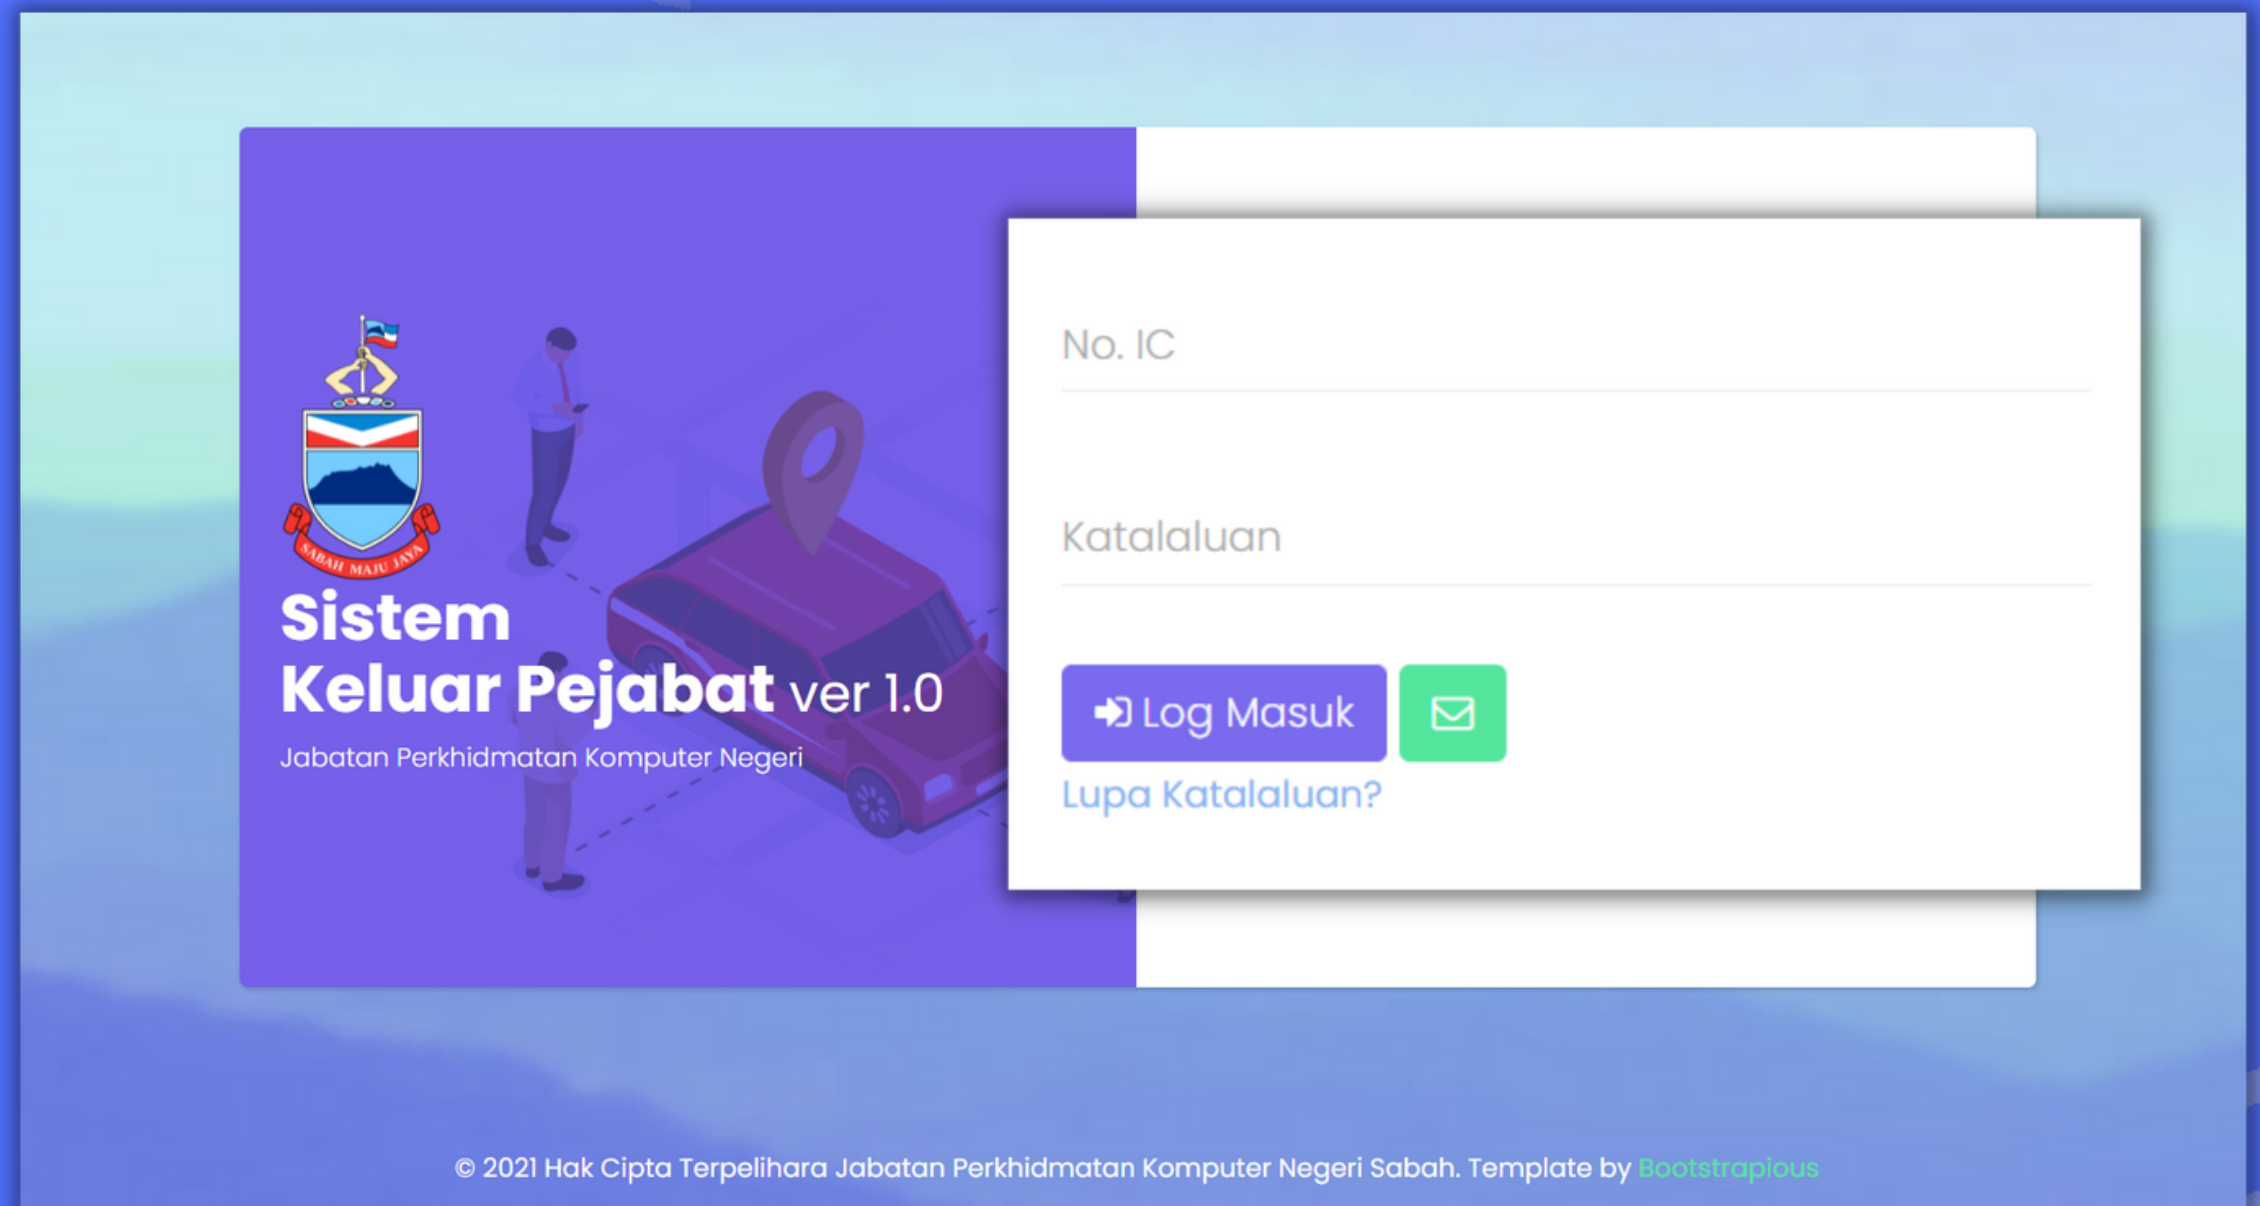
SABAH MAJU JAYA

Sistem
Keluar Pejabat ver 1.0

Jabatan Perkhidmatan Komputer Negeri

No. IC

Katalaluan

Log Masuk

Lupa Katalaluan?

© 2021 Hak Cipta Terpelihara Jabatan Perkhidmatan Komputer Negeri Sabah. Template by Bootstrapious